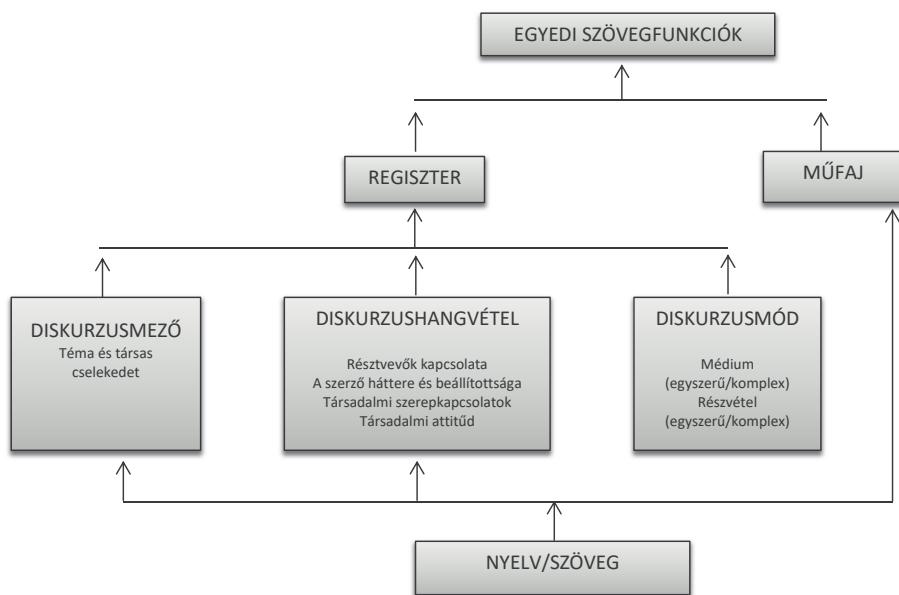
EGYEDI SZÖVEGFUNKCIÓK

REGISZTER

MŰFAJ

DISKURZUSMEZŐ
Téma és társas cselekedet

DISKURZUSHANGVÉTEL
Résztvevők kapcsolata
A szerző háttere és beállítottsága
Társadalmi szerepkapcsolatok
Társadalmi attitűd

DISKURZUSMÓD
Médium (egyszerű/komplex)
Részvétel (egyszerű/komplex)

NYELV/SZÖVEG